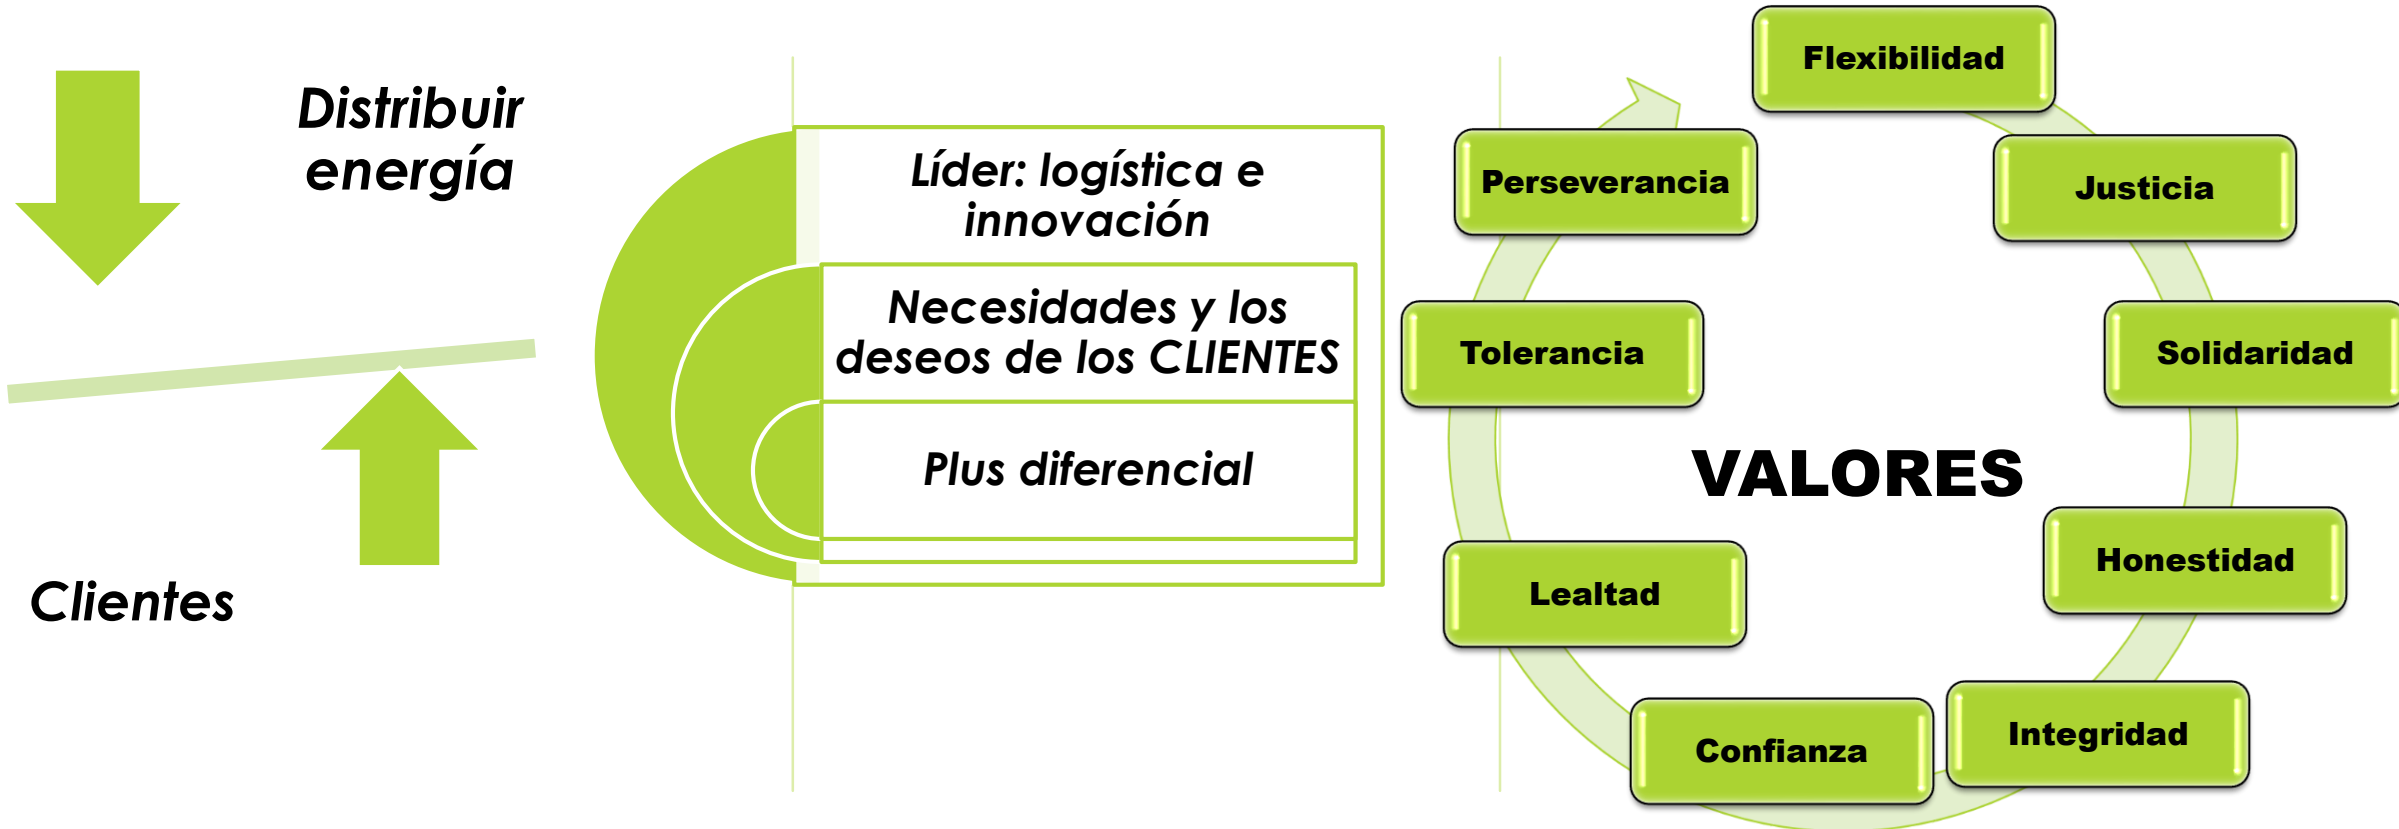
Distribuir energía

Clientes

Líder: logística e innovación

Necesidades y los deseos de los CLIENTES

Plus diferencial

Flexibilidad

Perseverancia

Justicia

Tolerancia

Solidaridad

VALORES

Honestidad

Lealtad

Integridad

Confianza